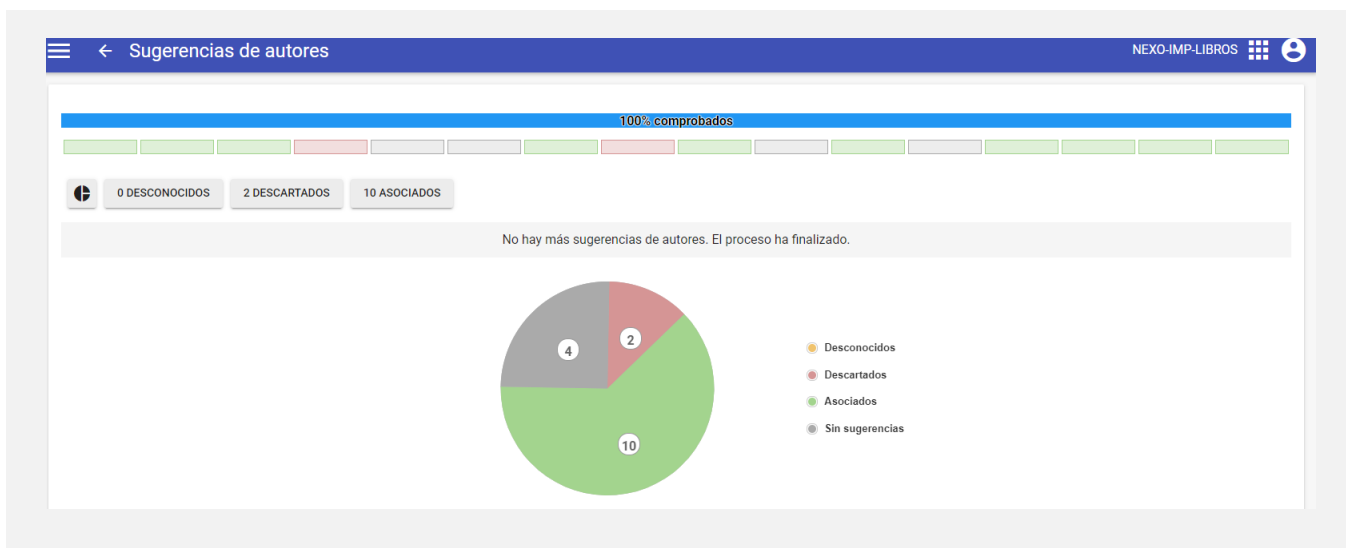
Sugerencias de autores

NEXO-IMP-LIBROS

100% comprobados

0 DESCONOCIDOS
2 DESCARTADOS
10 ASOCIADOS

No hay más sugerencias de autores. El proceso ha finalizado.

4
2
10

Desconocidos
Descartados
Asociados
Sin sugerencias